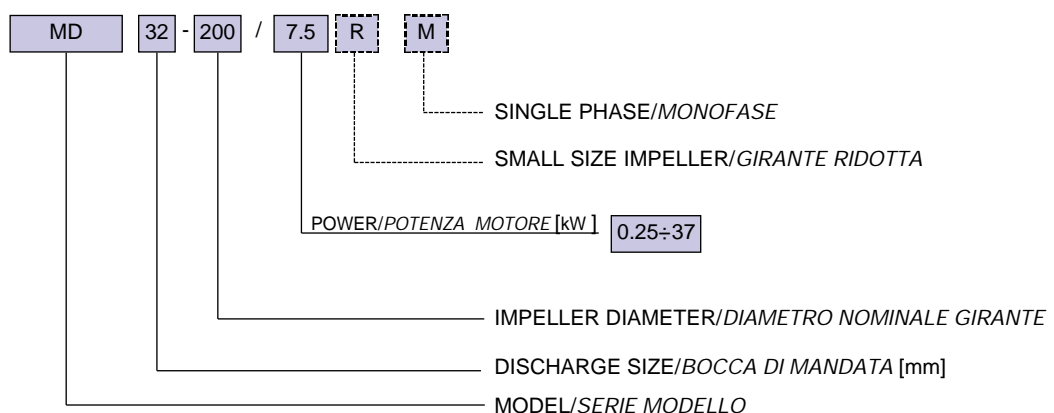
MD 32 - 200 / 7.5 R M

SINGLE PHASE/MONOFASE

SMALL SIZE IMPELLER/GIRANTE RIDOTTA

POWER/POTENZA MOTORE [kW] $0.25 \div 37$

IMPELLER DIAMETER/DIAMETRO NOMINALE GIRANTE

DISCHARGE SIZE/BOCCA DI MANDATA [mm]

MODEL/SERIE MODELLO